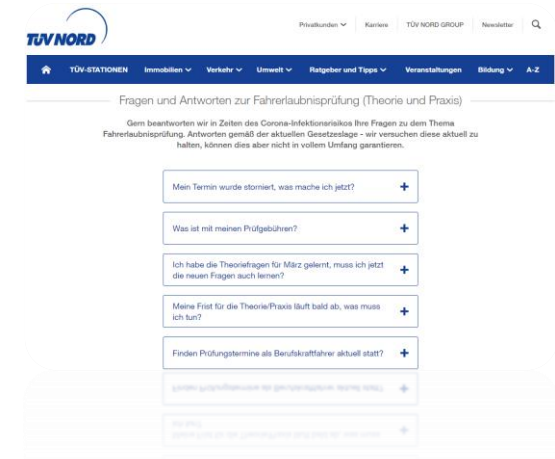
TÜV NORD

Privatkunden ⌄ Karriere TÜV NORD GROUP Newsletter

TÜV-STATIONEN Immobilien ⌄ Verkehr ⌄ Umwelt ⌄ Ratgeber und Tipps ⌄ Veranstaltungen Bildung ⌄ A-Z

Fragen und Antworten zur Fahrerlaubnisprüfung (Theorie und Praxis)

Gern beantworten wir in Zeiten des Corona-Infektionsrisikos Ihre Fragen zu dem Thema Fahrerlaubnisprüfung. Antworten gemäß der aktuellen Gesetzeslage - wir versuchen diese aktuell zu halten, können dies aber nicht in vollem Umfang garantieren.

Mein Termin wurde storniert, was mache ich jetzt? +

Was ist mit meinen Prüfgebühren? +

Ich habe die Theoriefragen für März gelernt, muss ich jetzt die neuen Fragen auch lernen? +

Meine Frist für die Theorie/Praxis läuft bald ab, was muss ich tun? +

Finden Prüfungstermine als Berufskraftfahrer aktuell statt? +

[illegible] +

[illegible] +